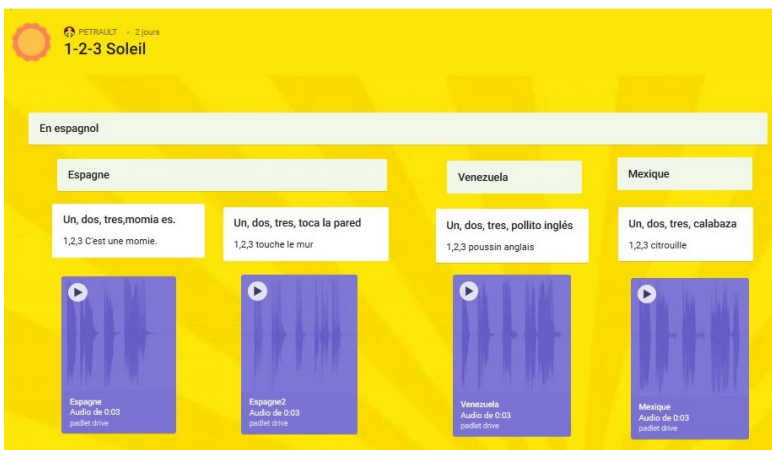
PETRAULT • 2 jours
1-2-3 Soleil

En espagnol

Espagne

Un, dos, tres,momia es.
1,2,3 C'est une momie.

Espagne
Audio de 0:03
padlet drive

Un, dos, tres, toca la pared
1,2,3 touche le mur

Espagne2
Audio de 0:03
padlet drive

Venezuela

Un, dos, tres, pollito inglés
1,2,3 poussin anglais

Venezuela
Audio de 0:03
padlet drive

Mexique

Un, dos, tres, calabaza
1,2,3 citrouille

Mexique
Audio de 0:03
padlet drive